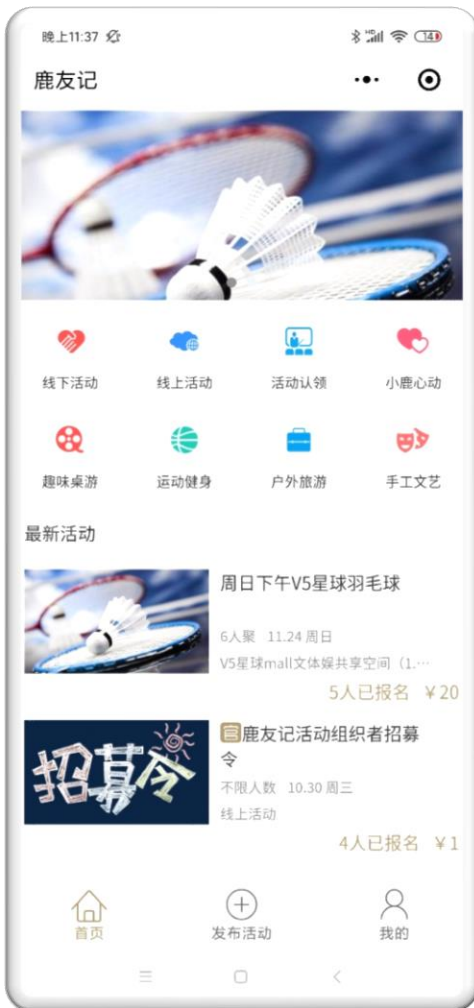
晚上11:37

14

鹿友记

线下活动
线上活动
活动认领
小鹿心动

趣味桌游
运动健身
户外旅游
手工文艺

最新活动

周日下午V5星球羽毛球
6人聚 11.24 周日
V5星球mall文体娱共享空间（1.…
5人已报名 ¥20

官 鹿友记活动组织者招募令
不限人数 10.30 周三
线上活动
4人已报名 ¥1

招募令

首页
发布活动
我的